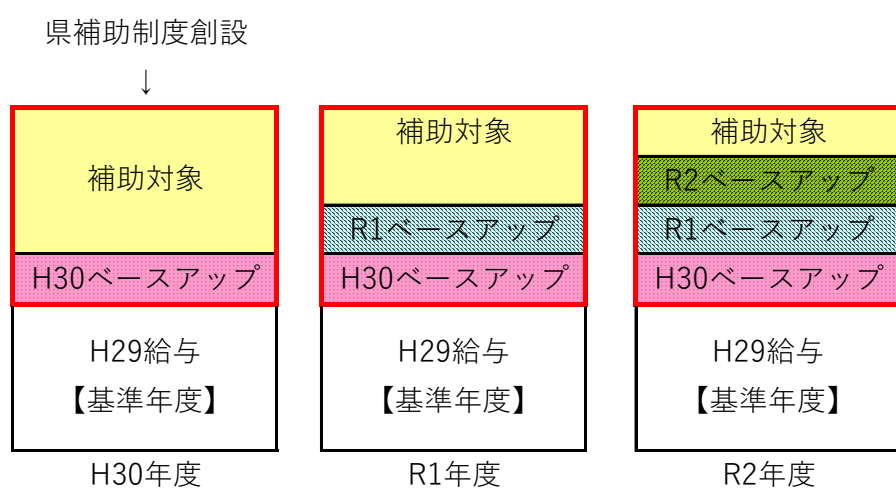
県補助制度創設
↓

補助対象

H30ベースアップ

H29給与
【基準年度】

H30年度

補助対象

R1ベースアップ

H30ベースアップ

H29給与
【基準年度】

R1年度

補助対象

R2ベースアップ

R1ベースアップ

H30ベースアップ

H29給与
【基準年度】

R2年度